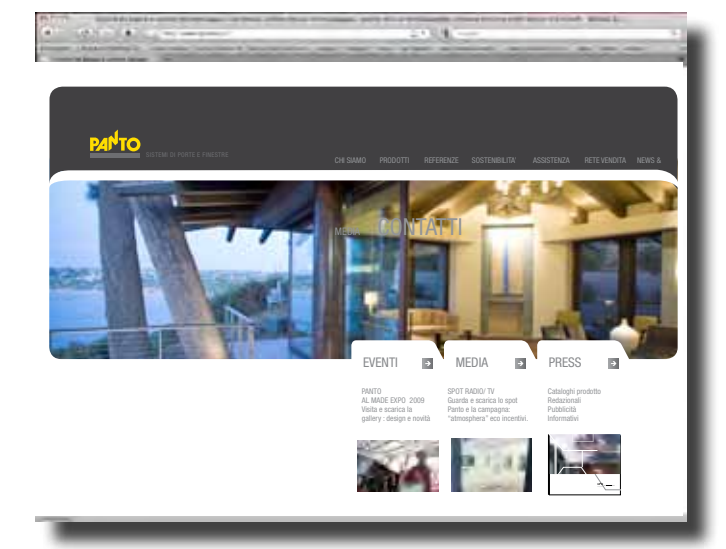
PANTO
SISTEMI DI PORTE E FINESTRE

CHI SIAMO PRODOTTI REFERENZE SOSTENIBILITA' ASSISTENZA RETE VENDITA NEWS &

MEDIA CONTATTI

EVENTI

PANTO
AL MADE EXPO 2009
Visita e scarica la gallery : design e novità

MEDIA

SPOT RADIO/ TV
Guarda e scarica lo spot Panto e la campagna: "atmosphera" eco incentivi.

PRESS

Cataloghi prodotto
Redazionali
Pubblicità
Informativi